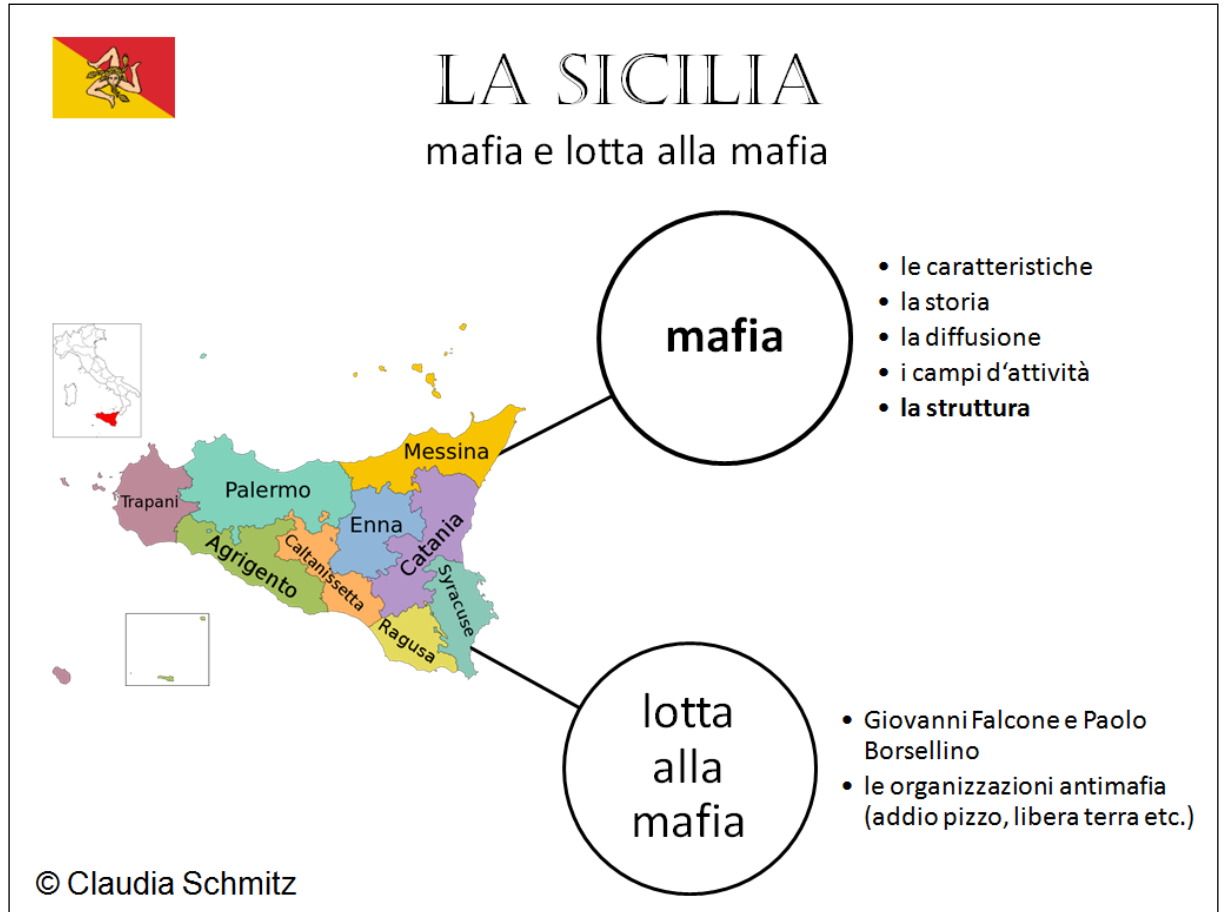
LA SICILIA
mafia e lotta alla mafia

Messina
Palermo
Trapani
Enna
Catania
Agrigento
Caltanissetta
Syracuse
Ragusa

mafia

• le caratteristiche
• la storia
• la diffusione
• i campi d'attività
• **la struttura**

lotta alla mafia

• Giovanni Falcone e Paolo Borsellino
• le organizzazioni antimafia (addio pizzo, libera terra etc.)

© Claudia Schmitz